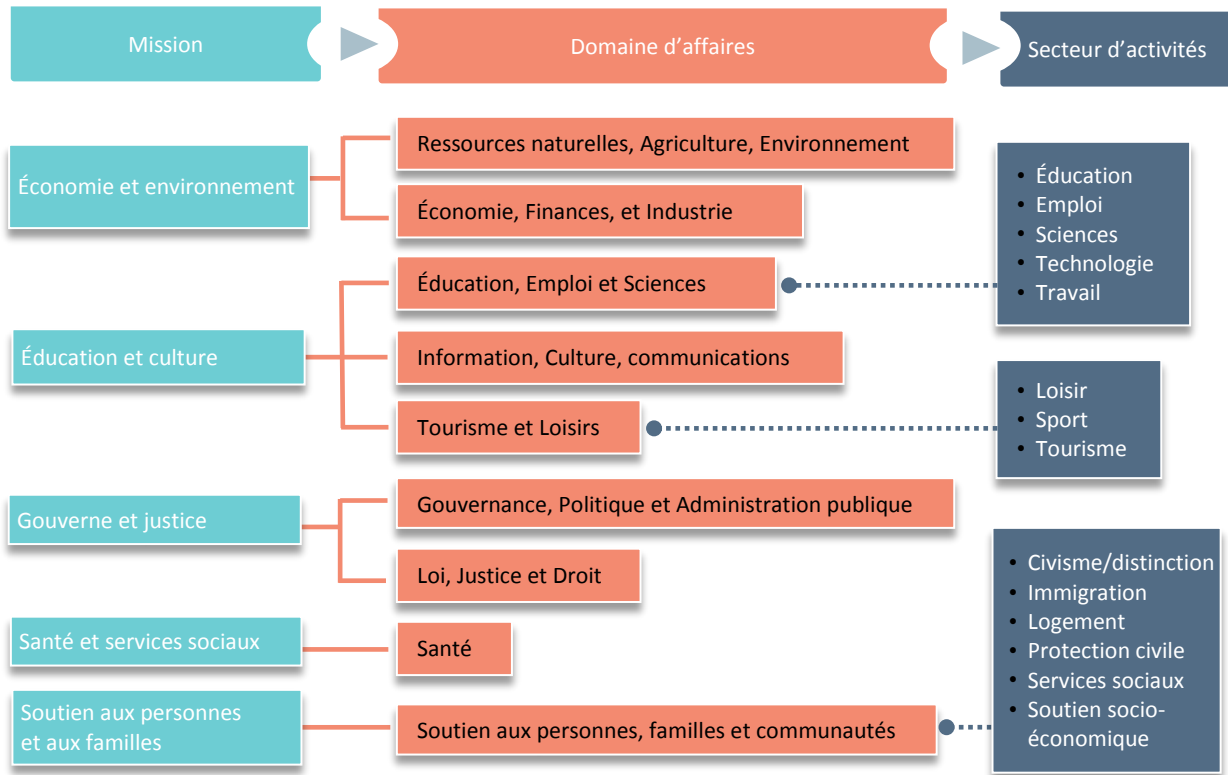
Mission

Domaine d’affaires

Secteur d’activités

Économie et environnement

Ressources naturelles, Agriculture, Environnement

Économie, Finances, et Industrie

Éducation et culture

Éducation, Emploi et Sciences

- Éducation
- Emploi
- Sciences
- Technologie
- Travail

Information, Culture, communications

Tourisme et Loisirs

- Loisir
- Sport
- Tourisme

Gouverne et justice

Gouvernance, Politique et Administration publique

Loi, Justice et Droit

Santé et services sociaux

Santé

Soutien aux personnes et aux familles

Soutien aux personnes, familles et communautés

- Civisme/distinction
- Immigration
- Logement
- Protection civile
- Services sociaux
- Soutien socio-économique